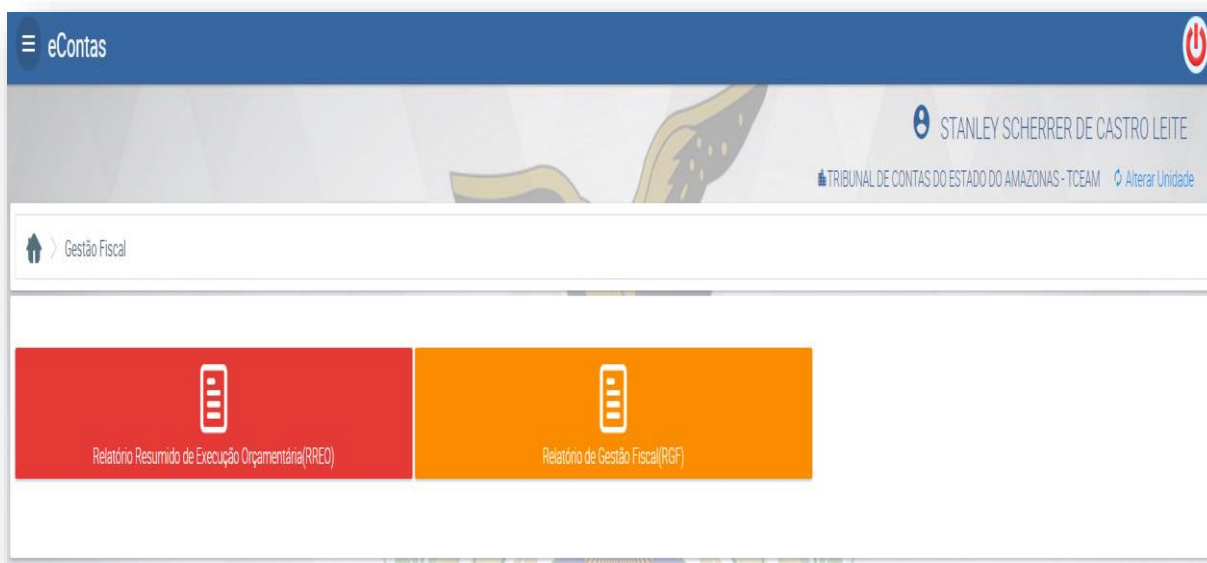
eContas

STANLEY SCHERRER DE CASTRO LEITE

TRIBUNAL DE CONTAS DO ESTADO DO AMAZONAS - TCEAM Alterar Unidade

Gestão Fiscal

Relatório Resumido de Execução Orçamentária(RREO)

Relatório de Gestão Fiscal(RGF)